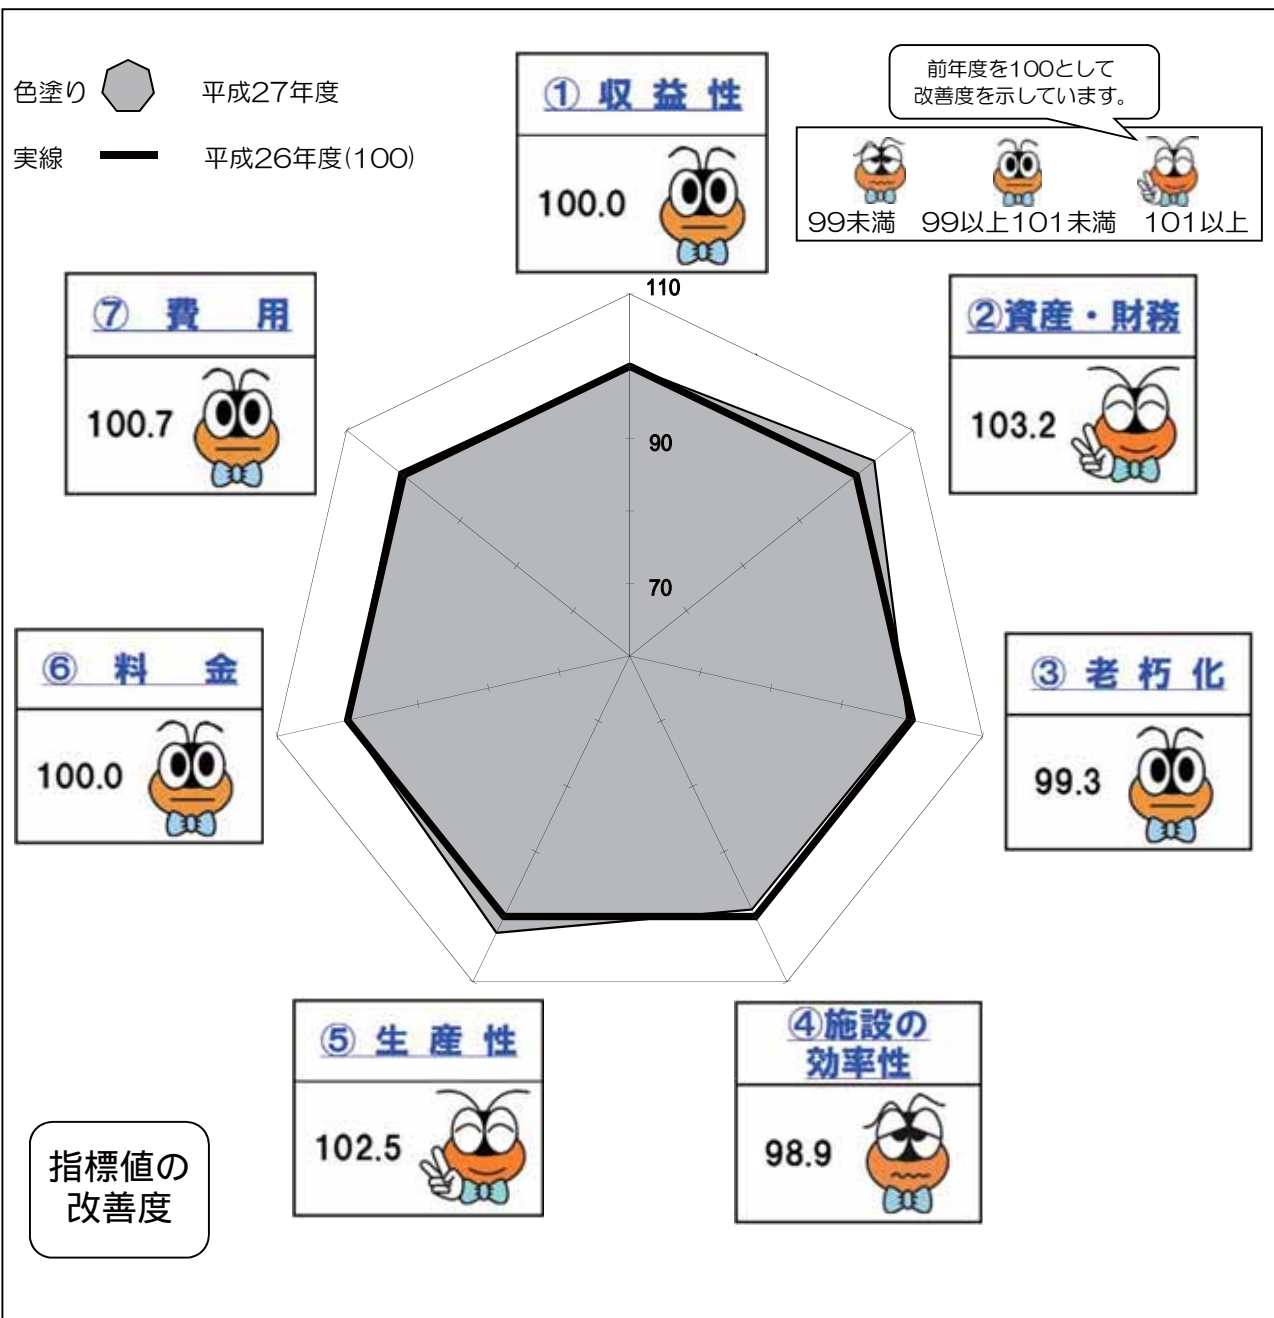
色塗り 平成27年度

実線 平成26年度(100)

① 収 益 性

100.0

前年度を100として
改善度を示しています。

99未満 99以上101未満 101以上

⑦ 費 用

100.7

110

90

70

② 資産・財務

103.2

⑥ 料 金

100.0

③ 老 朽 化

99.3

⑤ 生 産 性

102.5

④施設の
効率性

98.9

指標値の
改善度